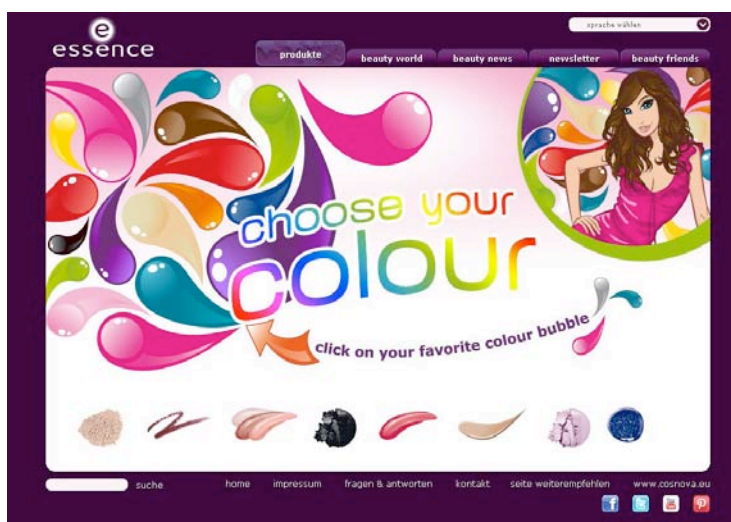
e
essence

sprache wählen

produkte
beauty world
beauty news
newsletter
beauty friends

choose your
colour

click on your favorite colour bubble

suche
home
impressum
fragen & antworten
kontakt
seite weiterempfehlen
www.cosnova.eu